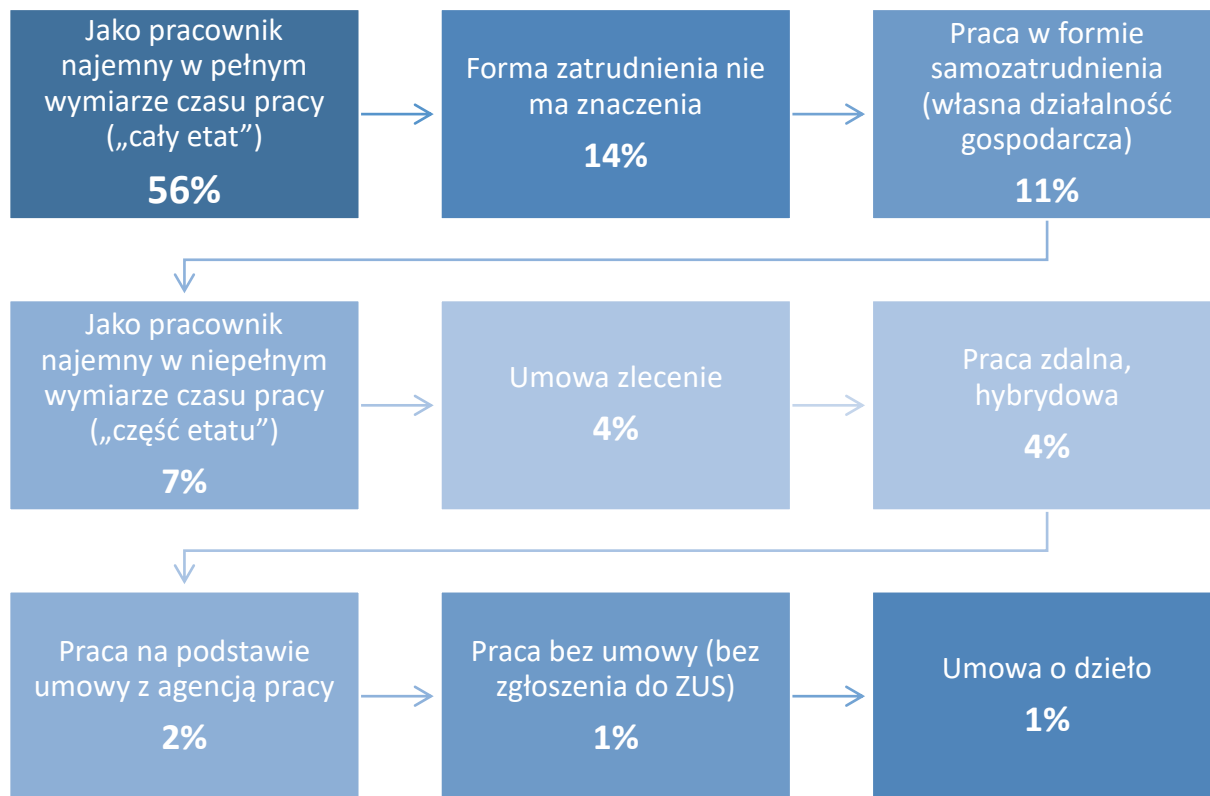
Jako pracownik najemny w pełnym wymiarze czasu pracy („cały etat”)

56%

Forma zatrudnienia nie ma znaczenia

14%

Praca w formie samozatrudnienia (własna działalność gospodarcza)

11%

Jako pracownik najemny w niepełnym wymiarze czasu pracy („część etatu”)

7%

Umowa zlecenie

4%

Praca zdalna, hybrydowa

4%

Praca na podstawie umowy z agencją pracy

2%

Praca bez umowy (bez zgłoszenia do ZUS)

1%

Umowa o dzieło

1%